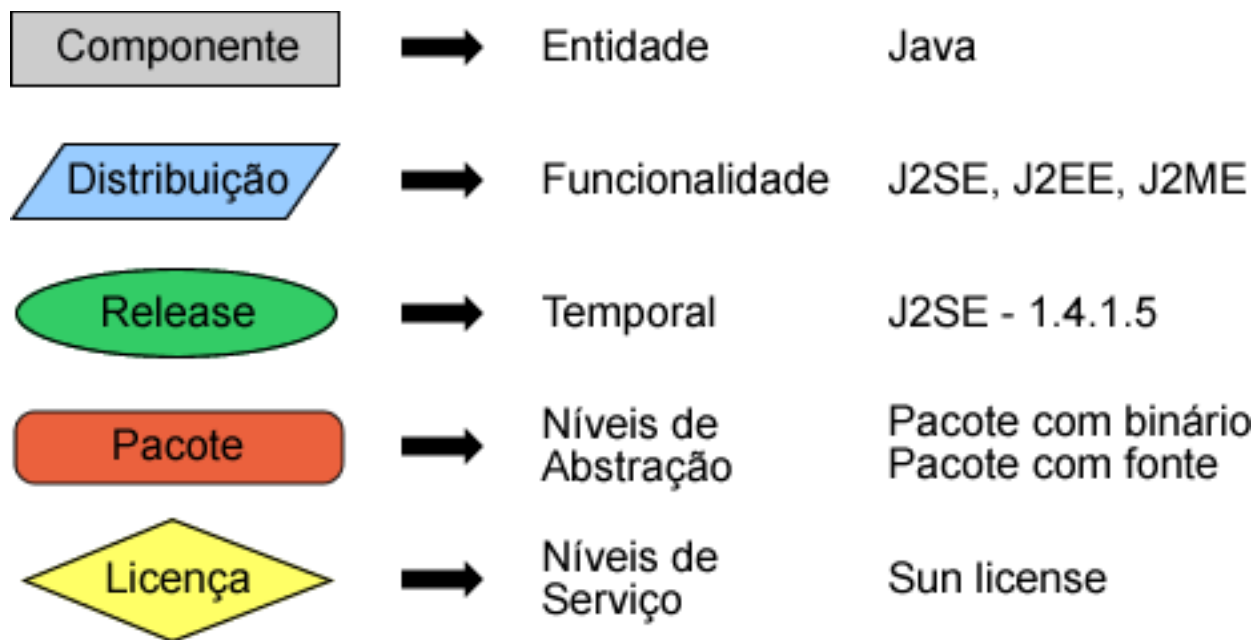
Componente → Entidade Java

Distribuição → Funcionalidade J2SE, J2EE, J2ME

Release → Temporal J2SE - 1.4.1.5

Pacote → Níveis de Abstração Pacote com binário
Pacote com fonte

Licença → Níveis de Serviço Sun license